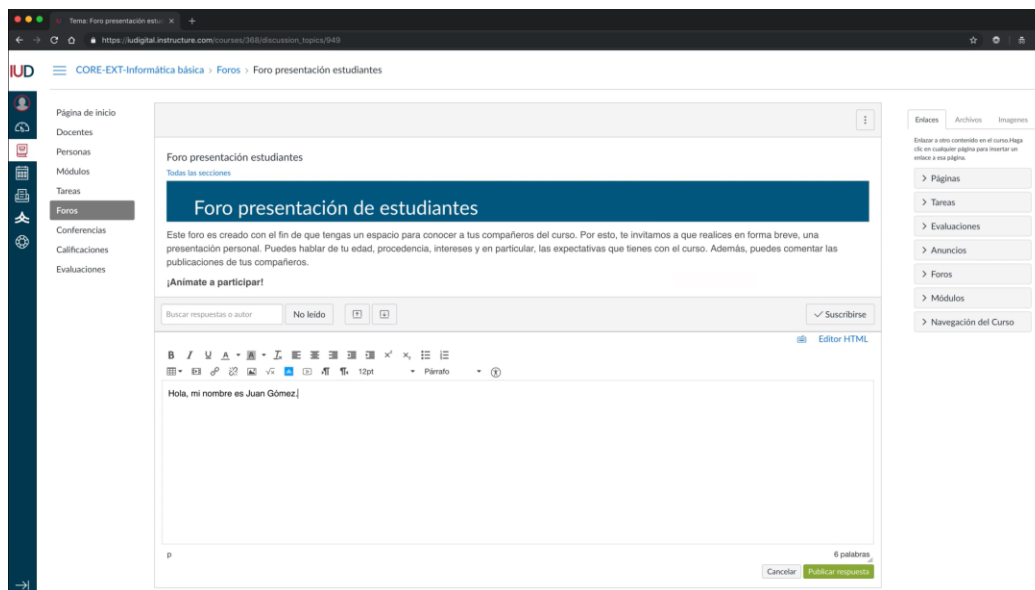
Tema: Foro presentación estu

https://iudigital.instructure.com/courses/368/discussion_topics/949

IUD

CORE-EXT-Informática básica › Foros › Foro presentación estudiantes

Página de inicio
Docentes
Personas
Módulos
Tareas
Foros
Conferencias
Calificaciones
Evaluaciones

Foro presentación estudiantes
Todas las secciones

Foro presentación de estudiantes

Este foro es creado con el fin de que tengas un espacio para conocer a tus compañeros del curso. Por esto, te invitamos a que realices en forma breve, una presentación personal. Puedes hablar de tu edad, procedencia, intereses y en particular, las expectativas que tienes con el curso. Además, puedes comentar las publicaciones de tus compañeros.

¡Anímate a participar!

Buscar respuestas o autor
No leído
Suscribirse

Editor HTML

12pt
Párrafo

Hola, mi nombre es Juan Gómez.

p
6 palabras
Cancelar
Publicar respuesta

Enlaces
Archivos
Imagenes

Enlazar a otro contenido en el curso.Haga clic en cualquier página para insertar un enlace a esa página.

> Páginas
> Tareas
> Evaluaciones
> Anuncios
> Foros
> Módulos
> Navegación del Curso